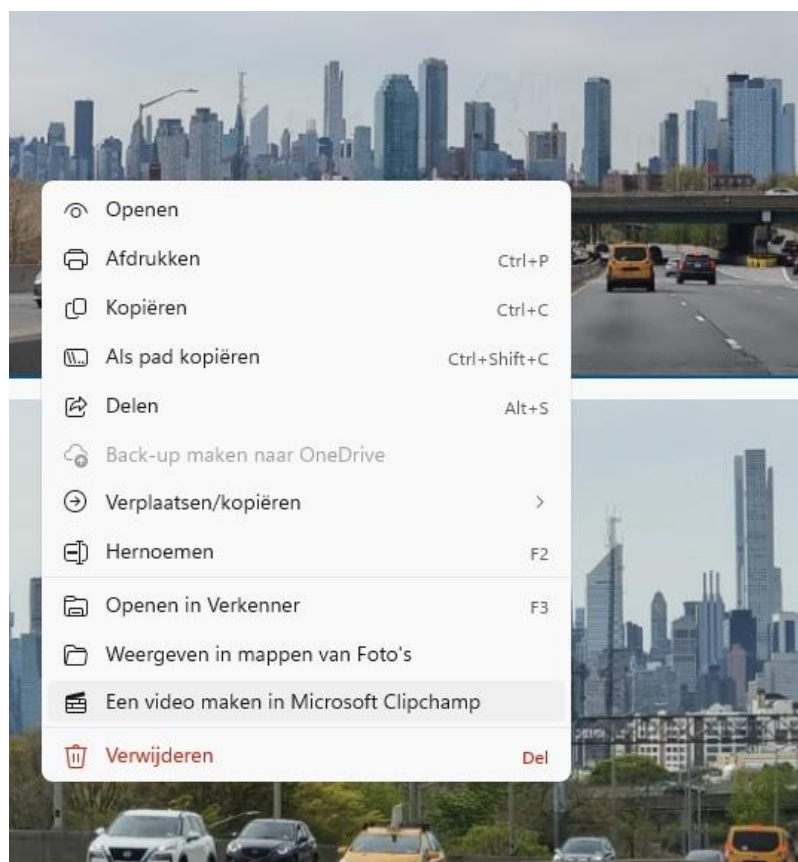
Openen
Afdrukken Ctrl+P
Kopiëren Ctrl+C
Als pad kopiëren Ctrl+Shift+C
Delen Alt+S
Back-up maken naar OneDrive
Verplaatsen/kopiëren >
Hernoemen F2
Openen in Verkenner F3
Weergeven in mappen van Foto's
Een video maken in Microsoft Clipchamp
Verwijderen Del